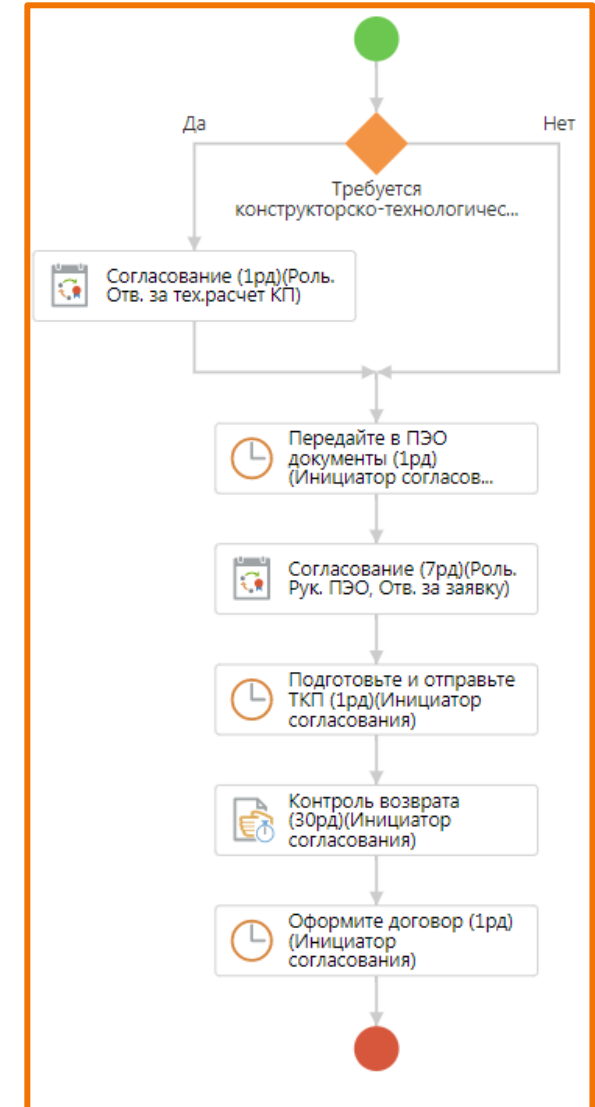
Да

Нет

Требуется конструкторско-технологичес...

Согласование (1рд)(Роль. Отв. за тех.расчет КП)

Передайте в ПЭО документы (1рд) (Инициатор согласов...

Согласование (7рд)(Роль. Рук. ПЭО, Отв. за заявку)

Подготовьте и отправьте ТКП (1рд)(Инициатор согласования)

Контроль возврата (30рд)(Инициатор согласования)

Оформите договор (1рд) (Инициатор согласования)